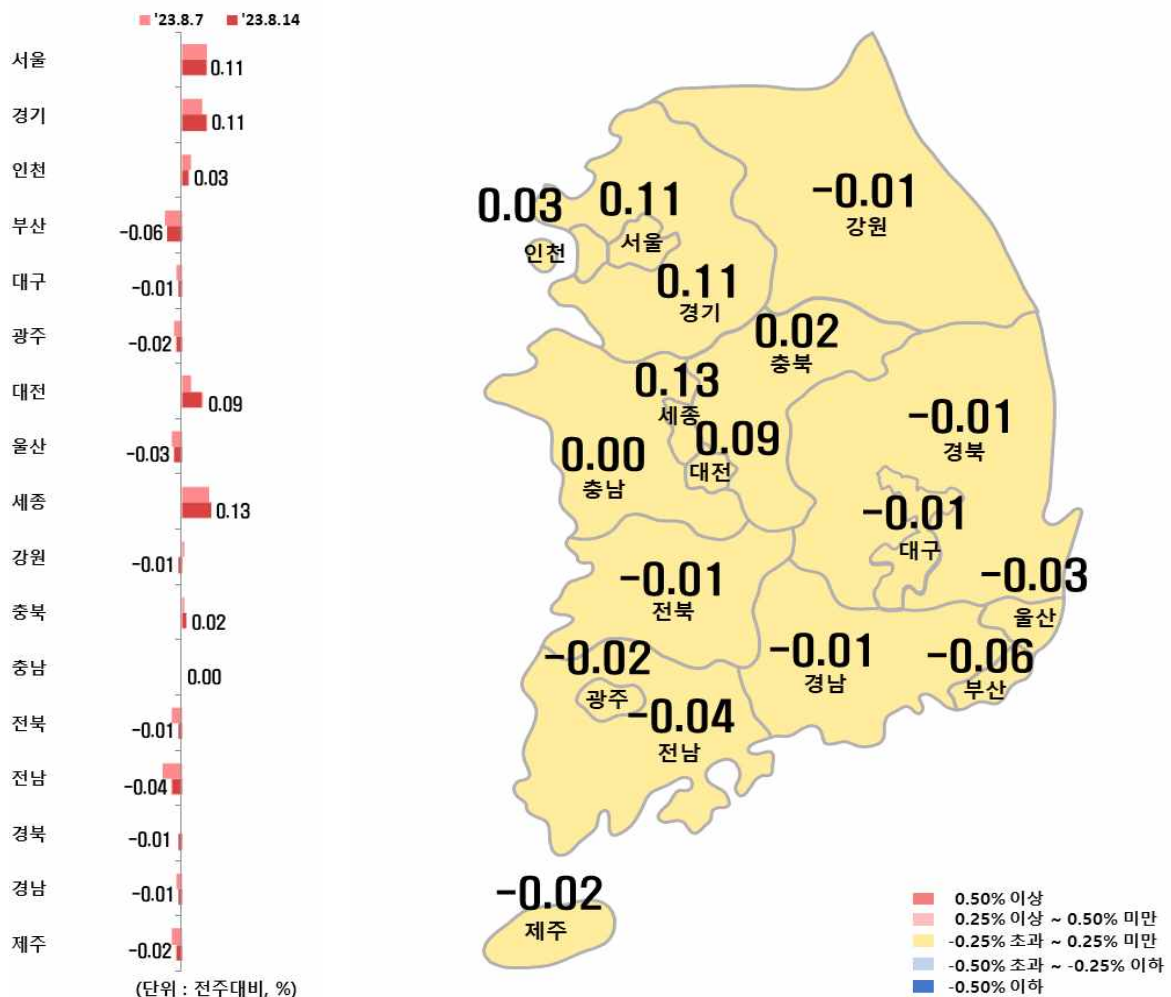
'23.8.7 '23.8.14

서울 0.11
경기 0.11
인천 0.03
부산 -0.06
대구 -0.01
광주 -0.02
대전 0.09
울산 -0.03
세종 0.13
강원 -0.01
충북 0.02
충남 0.00
전북 -0.01
전남 -0.04
경북 -0.01
경남 -0.01
제주 -0.02

(단위 : 전주대비, %)

0.03 인천
0.11 서울
-0.01 강원
0.11 경기
0.02 충북
0.13 세종
-0.01 경북
0.09 대전
0.00 충남
-0.01 대구
-0.03 울산
-0.01 전북
-0.02 광주
-0.01 경남
-0.06 부산
-0.04 전남
-0.02 제주

0.50% 이상
0.25% 이상 ~ 0.50% 미만
-0.25% 초과 ~ 0.25% 미만
-0.50% 초과 ~ -0.25% 이하
-0.50% 이하